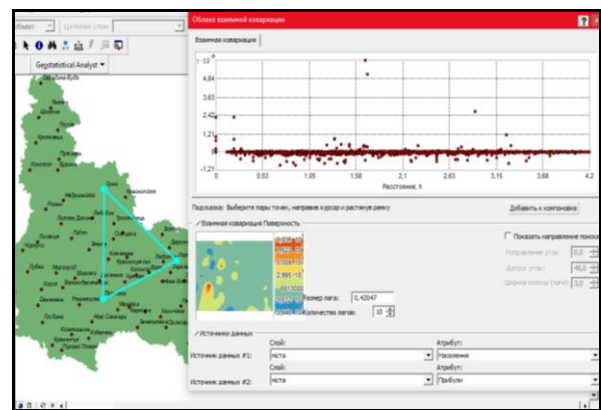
объект | Целевые слои

Geostatistical Analyst ▾

Облако взаимной ковариации

?

Взаимная ковариация

$\cdot 10^{-3}$

4,84

3,63

2,42

1,21

0

-1,21

0 0,53 1,05 1,58 2,1 2,63 3,15 3,68 4,2

Расстояние, h

Подсказка: Выберите пары точек, наведя курсор и растянув рамку

Добавить к компоновке

Взаимная ковариация Поверхность

Показать направление поиска

Направление угла: 0,0

Допуск угла: 45,0

Ширина полосы (лаги): 3,0

Размер лага: 0,42047

Количество лагов: 10

Источники данных

Слой:

Атрибут:

Источник данных #1: Места

Населения

Слой:

Атрибут:

Источник данных #2: Места

Прибыли